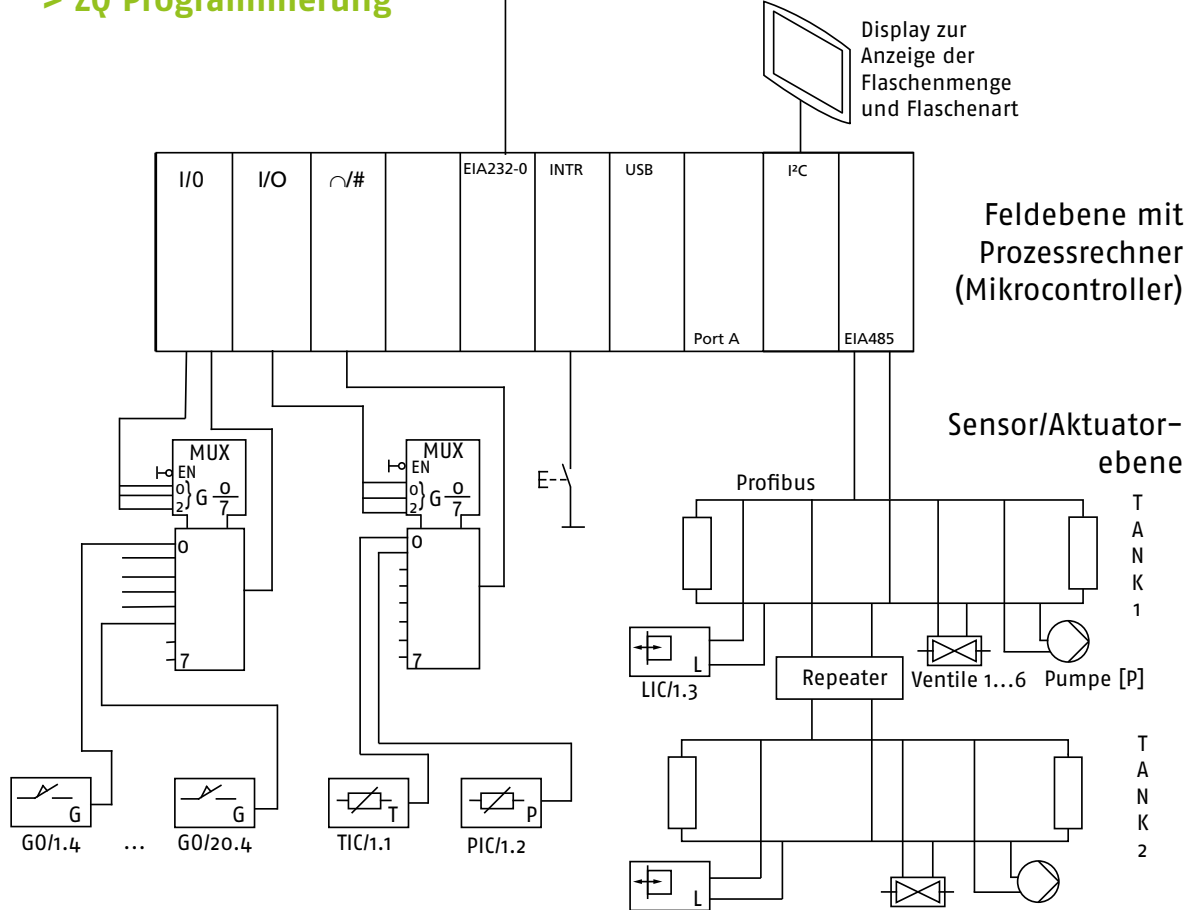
> ZQ Programmierung

Display zur Anzeige der Flaschenmenge und Flaschenart

I/0
I/O
$\cap$/#
EIA232-0
INTR
USB
Port A
I²C
EIA485

Feldebene mit Prozessrechner (Mikrocontroller)

Sensor/Aktuator-ebene

MUX
EN
0
2
G $\frac{0}{7}$
0
7

MUX
EN
0
2
G $\frac{0}{7}$
0
7

E-

Profibus

T
A
N
K
1

L
LIC/1.3
Repeater
Ventile 1...6
Pumpe [P]

T
A
N
K
2

G
G0/1.4
...
G
G0/20.4
T
TIC/1.1
P
PIC/1.2
L